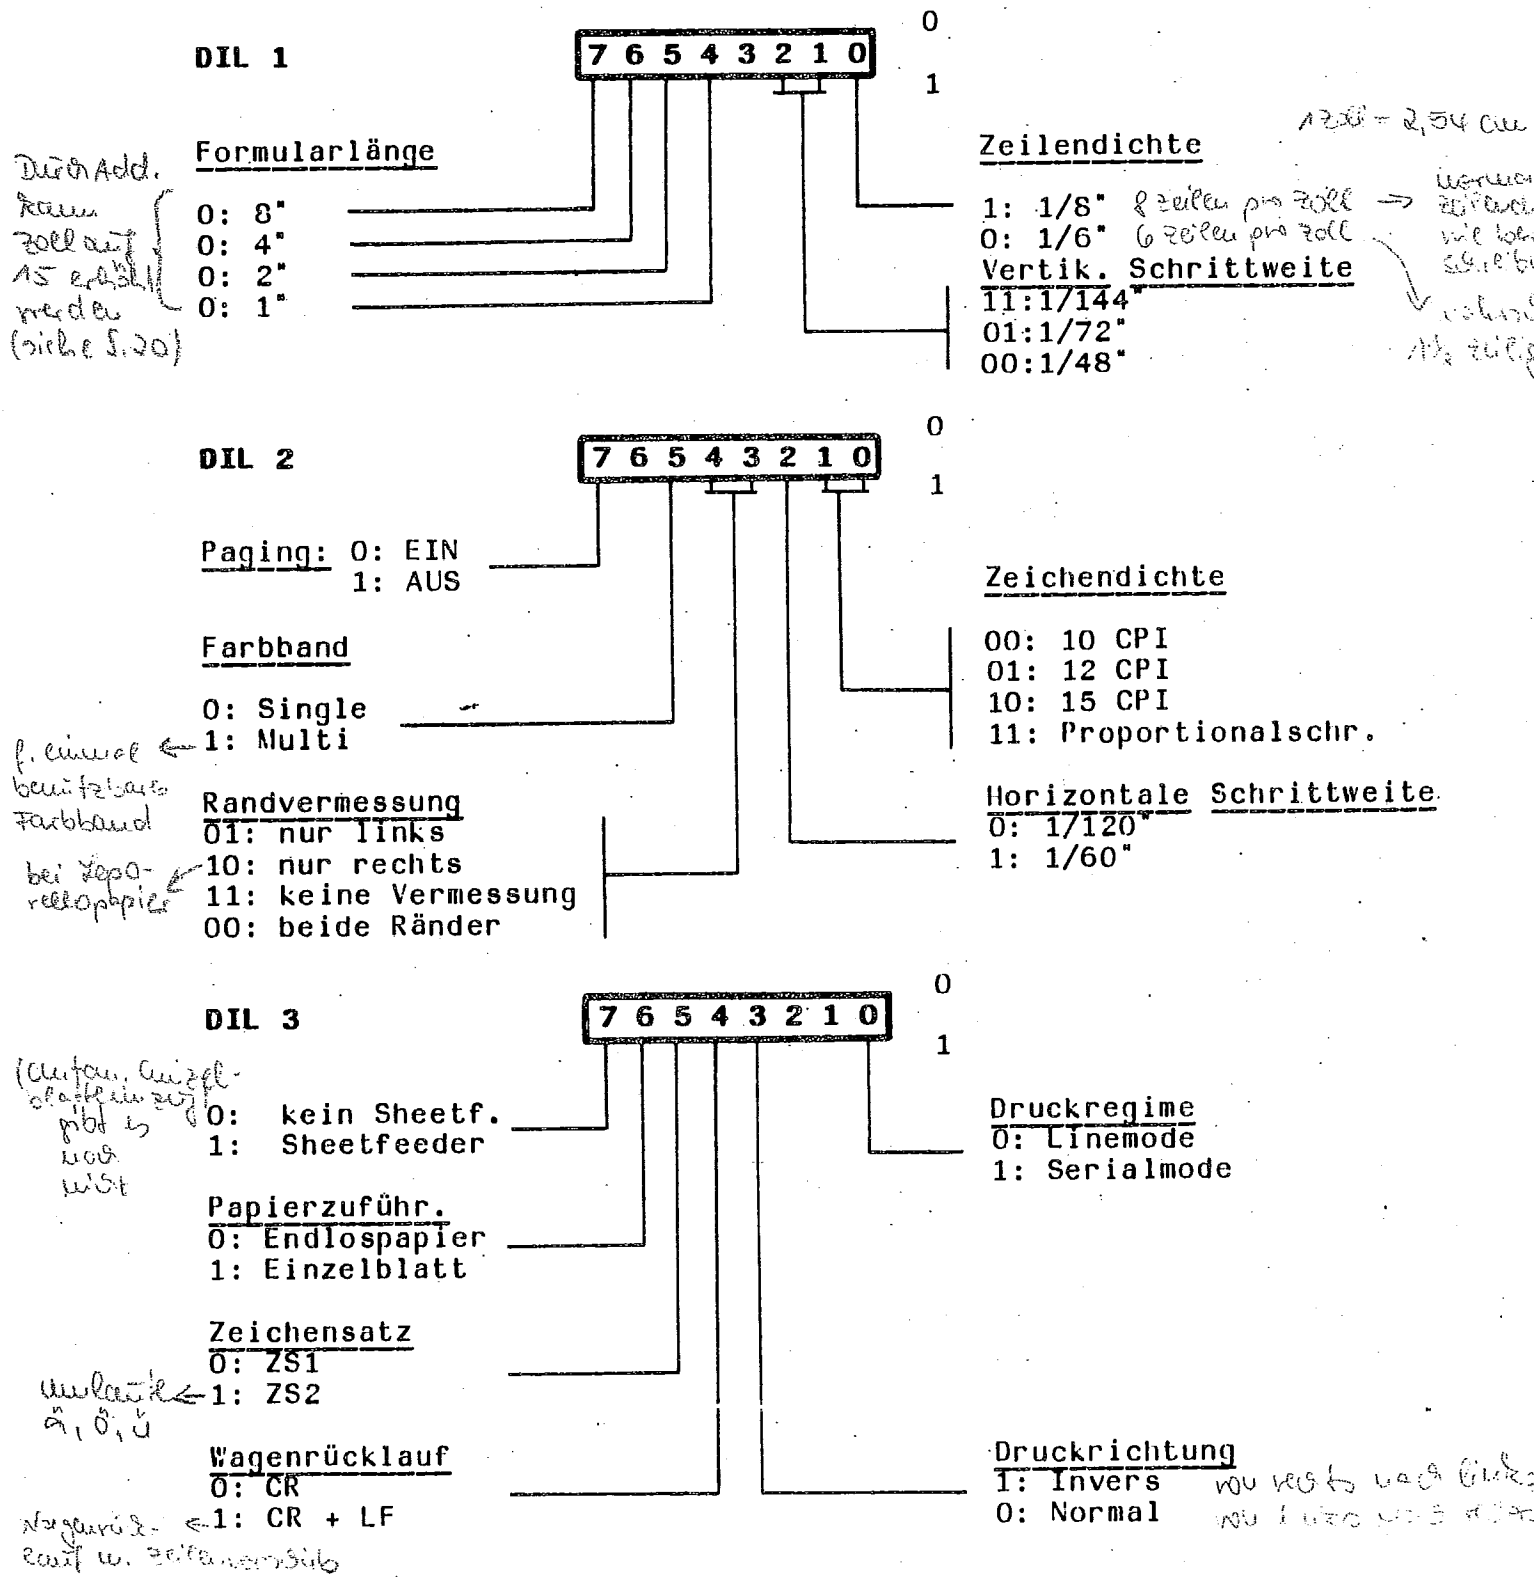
DIL 1

7 6 5 4 3 2 1 0

0
1

1 Zoll = 2,54 cm

Durch Add. kann Zoll auf 15 erhöht werden (siehe S. 20)

Formularlänge
0: 8"
0: 4"
0: 2"
0: 1"

Zeilendichte
1: 1/8" 8 Zeilen pro Zoll → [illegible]
0: 1/6" 6 Zeilen pro Zoll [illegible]
Vertik. Schrittweite
11:1/144"
01:1/72"
00:1/48"

DIL 2

7 6 5 4 3 2 1 0

0
1

Paging: 0: EIN
1: AUS

Farbband
0: Single
f. einmal benutzbares Farbband ← 1: Multi

Randvermessung
01: nur links
bei Leporellopapier ← 10: nur rechts
11: keine Vermessung
00: beide Ränder

Zeichendichte
00: 10 CPI
01: 12 CPI
10: 15 CPI
11: Proportionalschr.

Horizontale Schrittweite
0: 1/120"
1: 1/60"

DIL 3

7 6 5 4 3 2 1 0

0
1

(Aufsatz, Einzelblatteinzug gibt es noch nicht)
0: kein Sheetf.
1: Sheetfeeder

Papierzuführ.
0: Endlospapier
1: Einzelblatt

Zeichensatz
0: ZS1
Umlaute ä, ö, ü ← 1: ZS2

Wagenrücklauf
0: CR
Wagenrücklauf u. Zeilenvorschub ← 1: CR + LF

Druckregime
0: Linemode
1: Serialmode

Druckrichtung
1: Invers von rechts nach links
0: Normal von links nach rechts